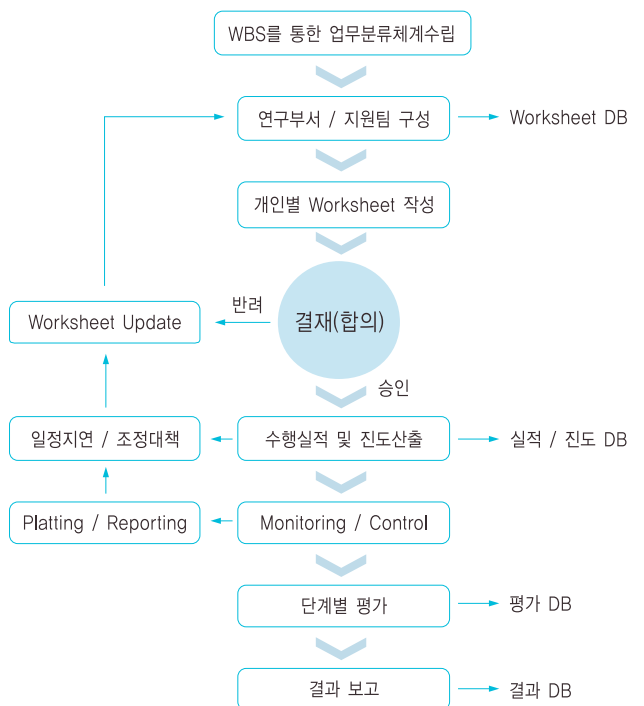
WBS를 통한 업무분류체계수립

연구부서 / 지원팀 구성

Worksheet DB

개인별 Worksheet 작성

Worksheet Update

반려

결재(합의)

승인

일정지연 / 조정대책

수행실적 및 진도산출

실적 / 진도 DB

Platting / Reporting

Monitoring / Control

단계별 평가

평가 DB

결과 보고

결과 DB